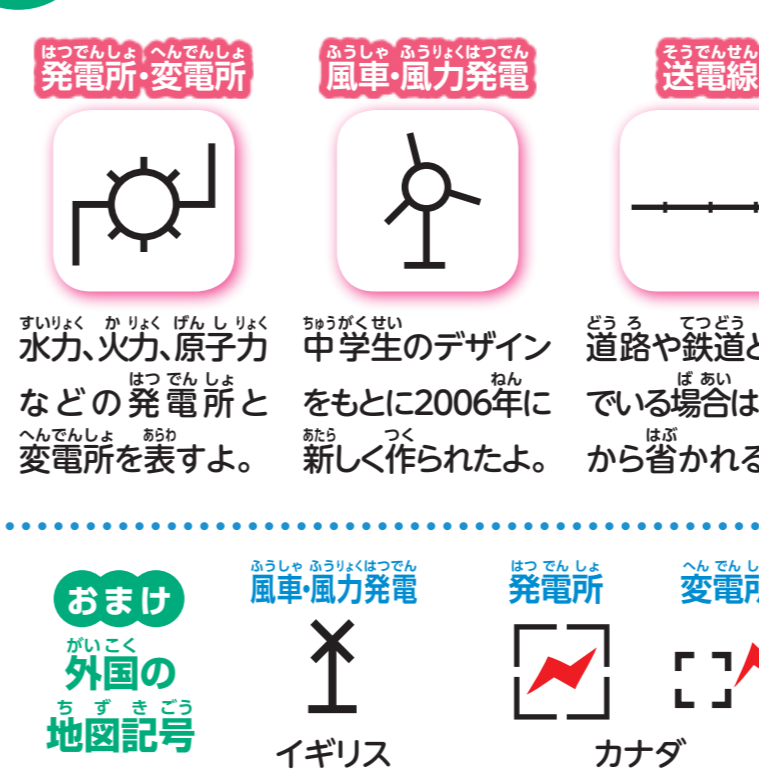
はつでんしょ へんでんしょ
発電所・変電所

ふうしゃ ふうりょくはつでん
風車・風力発電

そうでんせん
送電線

すいりょく か りょく げん し りょく
水力、火力、原子力などの発電所と変電所を表すよ。

ちゅうがくせい
中学生のデザインをもとに2006年に新しく作られたよ。

どう ろ てつどう
道路や鉄道と
でいる場合は
から省かれる

おまけ
がいこく
外国の
ち ず き ごう
地図記号

ふうしゃ ふうりょくはつでん
風車・風力発電
イギリス

はつ でん しょ
発電所

へん でん
変電

カナダ